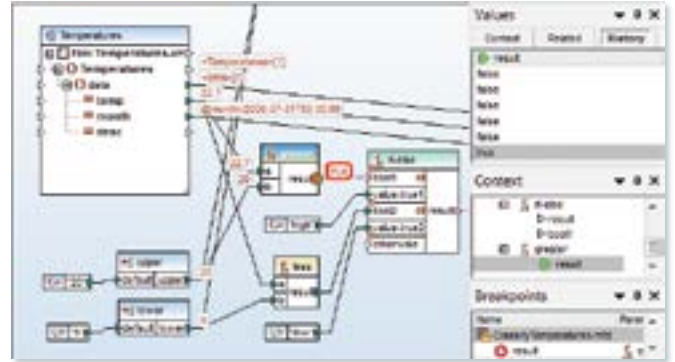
Temperatures
File: Temperatures.xml
Temperatures
data
temp
month
desc
<Temperatures>[1]
<data>[7]
22.1
month=2006-07-31T00:00:00
26.7
26
result
true
if-else
bool
value-true
bool
value-false
otherwise
true
false
result
upper
default
upper
lower
default
lower
Values
Context
Related
History
result
false
false
false
false
false
false
true
Context
if-else
result
bool
greater
result
Breakpoints
Name
Temperatures.mfd
result